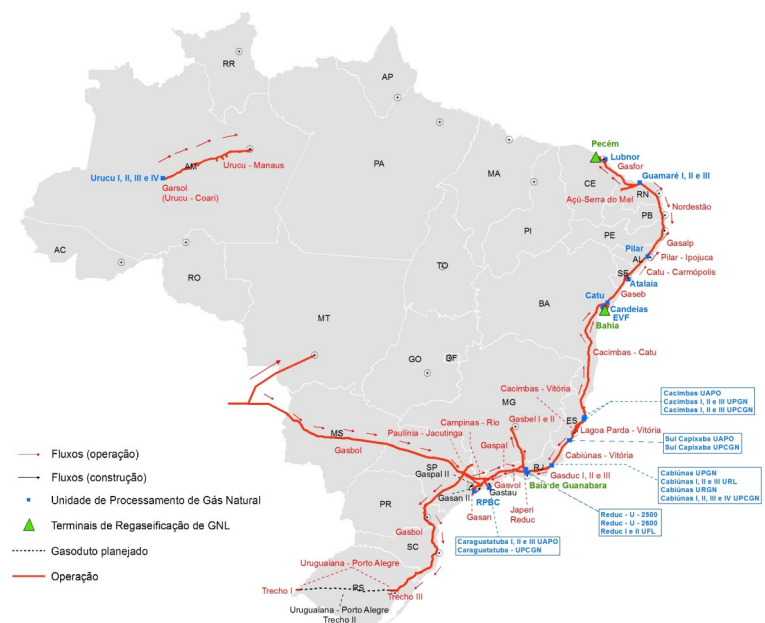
RR

AP

AM

PA

MA

CE

RN

PB

PE

AL

SE

PI

AC

RO

TO

BA

MT

GO

DF

MG

ES

MS

SP

RJ

PR

SC

RS

Urucu I, II, III e IV

Urucu - Manaus

Garsol (Urucu - Coari)

Pecém

Lubnor

Gasfor

Guamaré I, II e III

Açú-Serra do Mel

Nordestão

Gasalp

Pilar

Pilar - Ipojuca

Catu - Carmópolis

Atalaia

Catu

Gaseb

Candeias

EVF

Bahia

Cacimbas - Catu

Cacimbas - Vitória

Cacimbas UAPO
Cacimbas I, II e III UPGN
Cacimbas I, II e III UPCGN

Lagoa Parda - Vitória

Sul Capixaba UAPO
Sul Capixaba UPCGN

Cabiúnas - Vitória

Cabiúnas UPGN
Cabiúnas I, II e III URL
Cabiúnas URGN
Cabiúnas I, II, III e IV UPCGN

Campinas - Rio

Gasbel I e II

Paulínia - Jacutinga

Gaspal

Gasbol

Gaspal II

Gasan II

Gastau

RPBC

Gasvol

Japeri

Reduc

Gasduc I, II e III

Baía de Guanabara

Reduc - U - 2500
Reduc - U - 2600
Reduc I e II UFL

Gasan

Caraguatatuba I, II e III UAPO
Caraguatatuba - UPCGN

Gasbol

Uruguaiana - Porto Alegre

Trecho I

Trecho III

Uruguaiana - Porto Alegre
Trecho II

Fluxos (operação)

Fluxos (construção)

Unidade de Processamento de Gás Natural

Terminais de Regaseificação de GNL

Gasoduto planejado

Operação